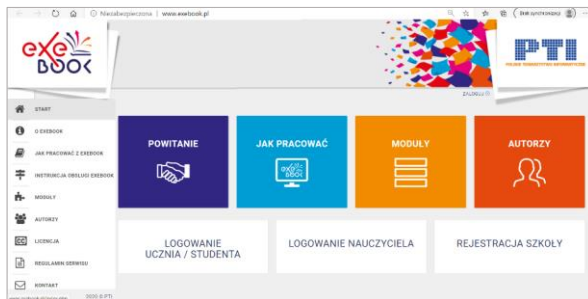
Niezabezpieczona | www.exebook.pl

exe BOOK

PTI

POLSKIE TOWARZYSTWO INFORMATYCZNE

ZALOGUJ

START

O EXEBOOK

JAK PRACOWAĆ Z EXEBOOK

INSTRUKCJA OBSŁUGI EXEBOOK

MODUŁY

AUTORZY

LICENCJA

REGULAMIN SERWISU

KONTAKT

2020 © PTI

POWITANIE

JAK PRACOWAĆ

exe BOOK

MODUŁY

AUTORZY

LOGOWANIE UCZNIA / STUDENTA

LOGOWANIE NAUCZYCIELA

REJESTRACJA SZKOŁY